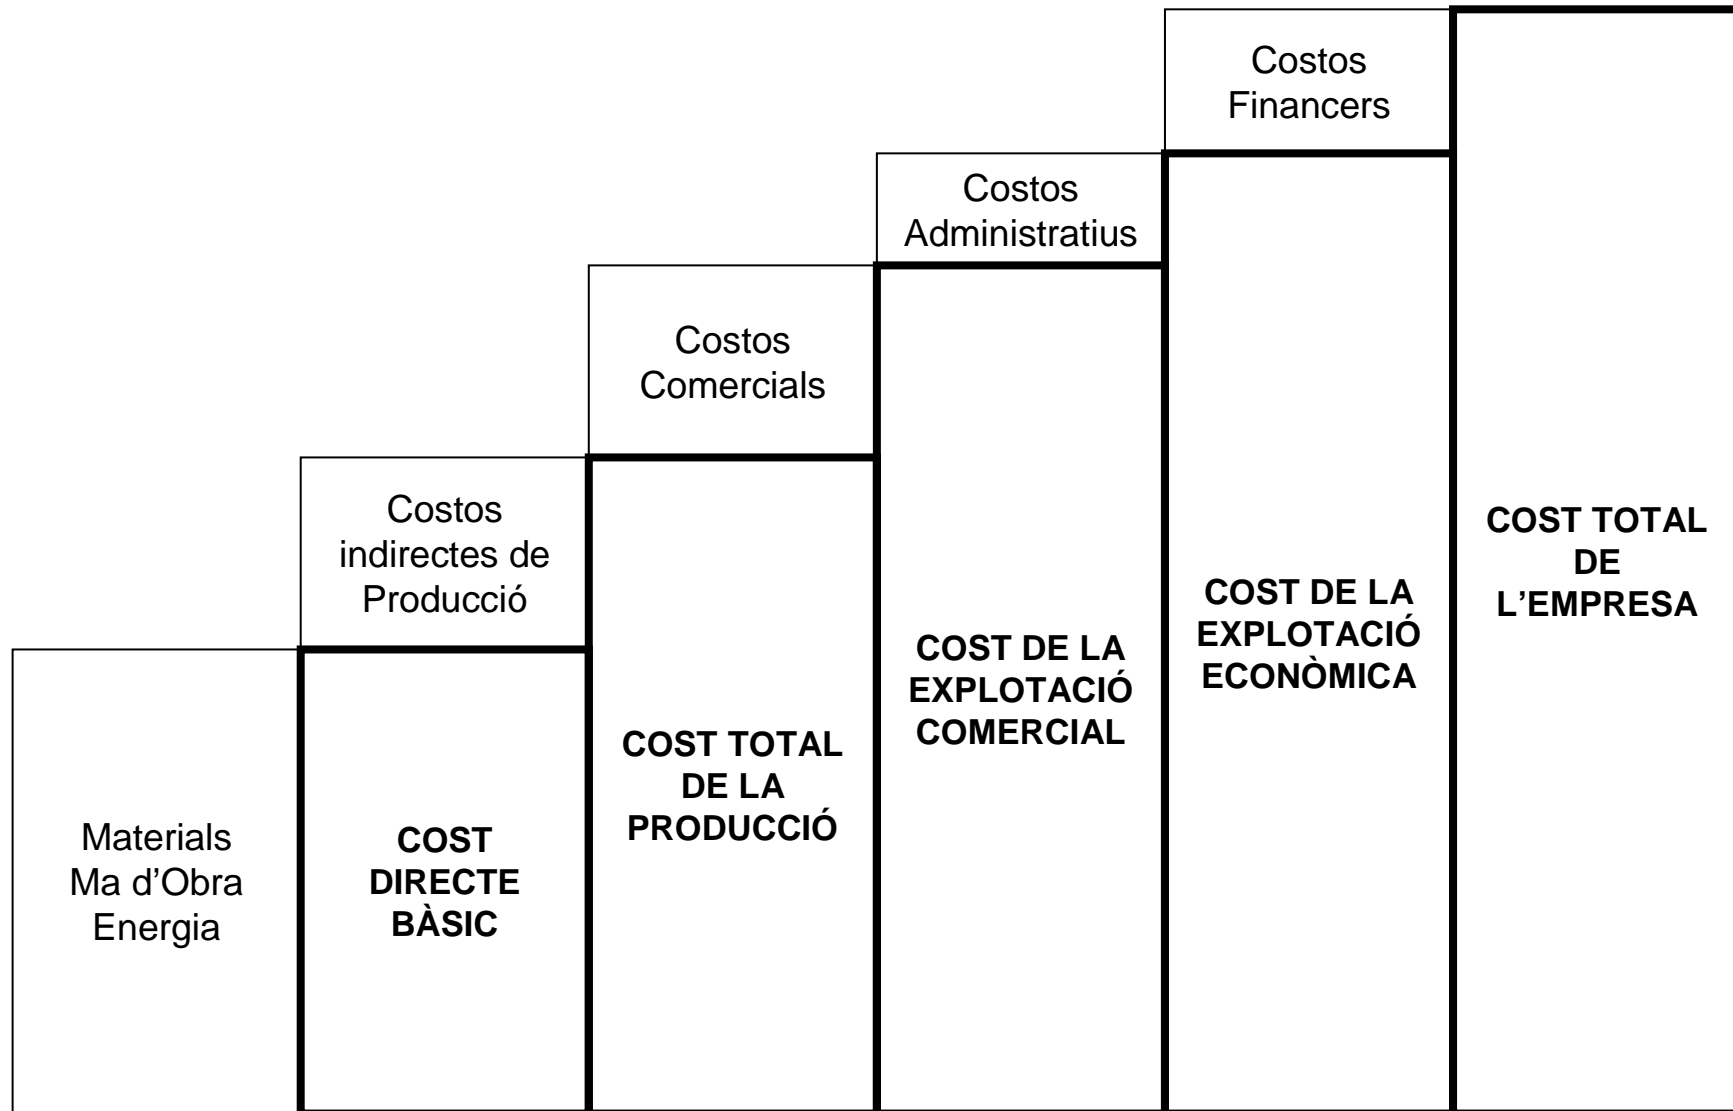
Costos Financers

Costos Administratius

Costos Comercials

Costos indirectes de Producció

COST TOTAL DE L'EMPRESA

COST DE LA EXPLOTACIÓ ECONÒMICA

COST DE LA EXPLOTACIÓ COMERCIAL

COST TOTAL DE LA PRODUCCIÓ

Materials
Ma d'Obra
Energia

COST DIRECTE BÀSIC